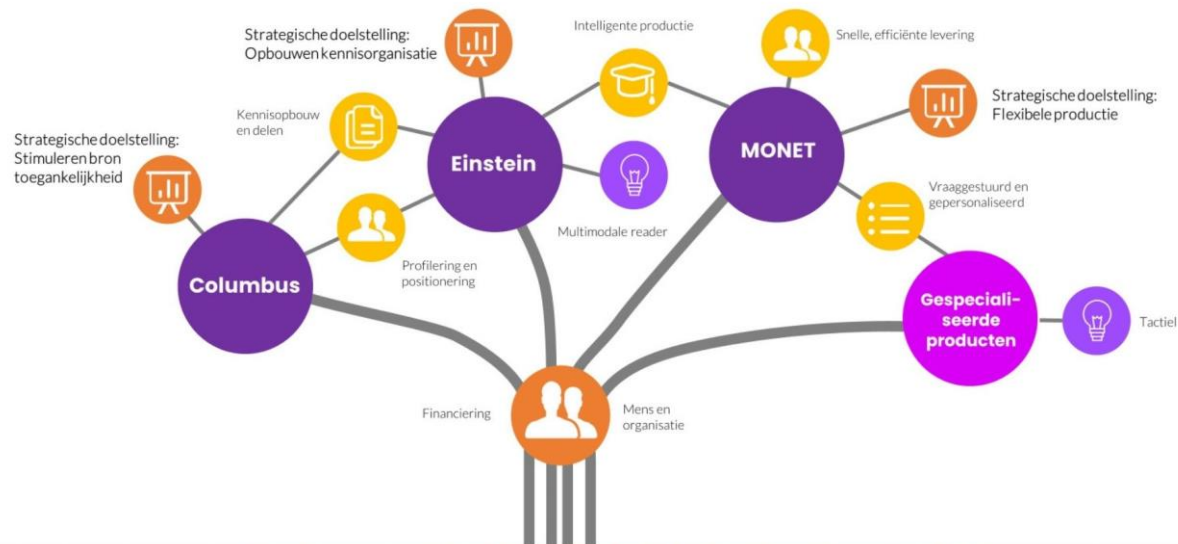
Strategische doelstelling: Opbouwen kennisorganisatie

Intelligente productie

Snelle, efficiënte levering

Strategische doelstelling: Flexibele productie

Kennisopbouw en delen

Strategische doelstelling: Stimuleren bron toegankelijkheid

Einstein

MONET

Vraaggestuurd en gepersonaliseerd

Multimodale reader

Columbus

Profilering en positionering

Gespecialiseerde producten

Tactiel

Financiering

Mens en organisatie